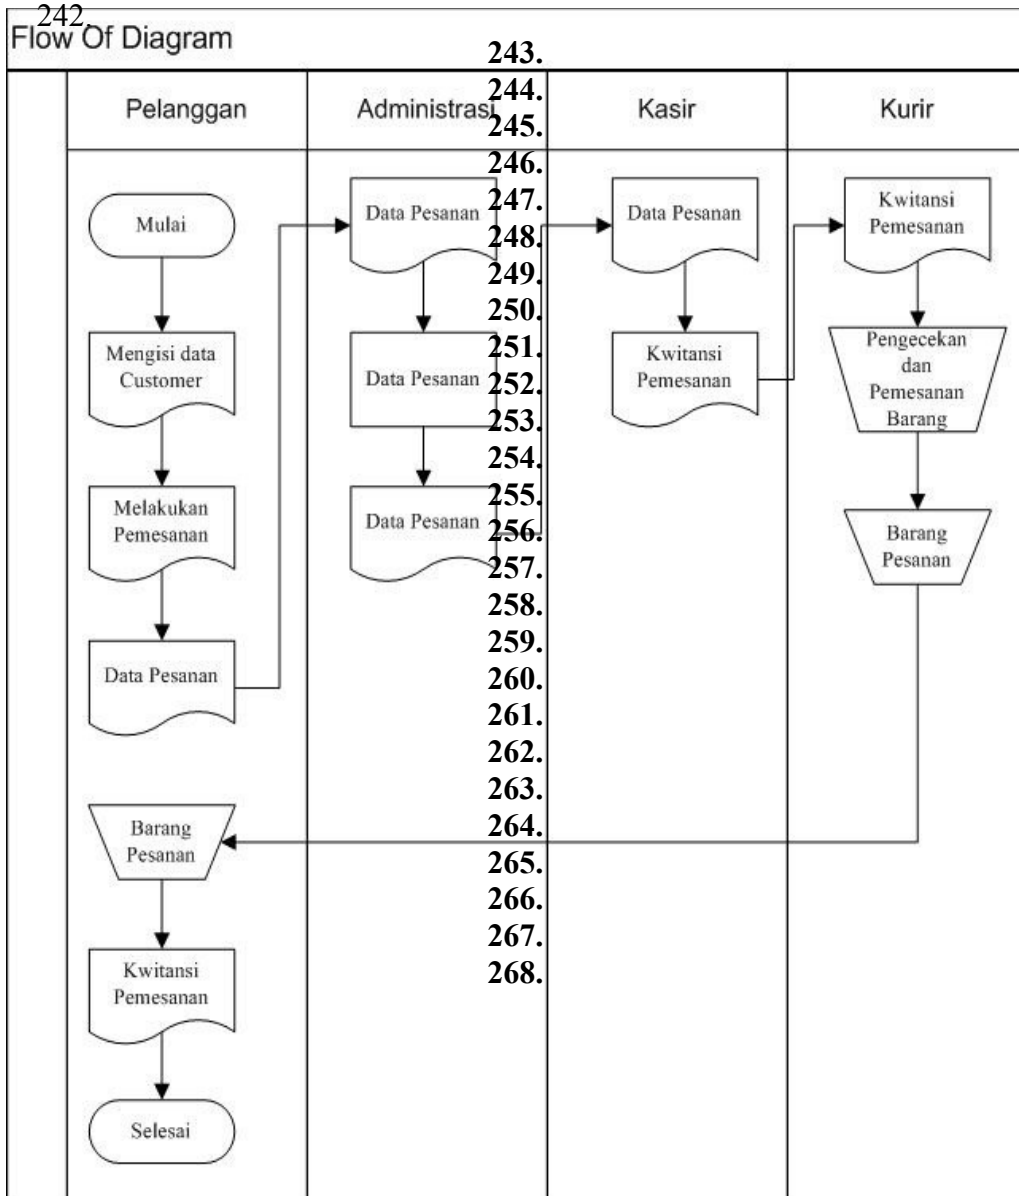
242.
Flow Of Diagram

243.
244.
245.
246.
247.
248.
249.
250.
251.
252.
253.
254.
255.
256.
257.
258.
259.
260.
261.
262.
263.
264.
265.
266.
267.
268.

Pelanggan

Administrasi

Kasir

Kurir

Mulai

Mengisi data Customer

Melakukan Pemesanan

Data Pesanan

Barang Pesanan

Kwitansi Pemesanan

Selesai

Data Pesanan

Data Pesanan

Data Pesanan

Data Pesanan

Kwitansi Pemesanan

Kwitansi Pemesanan

Pengecekan dan Pemesanan Barang

Barang Pesanan